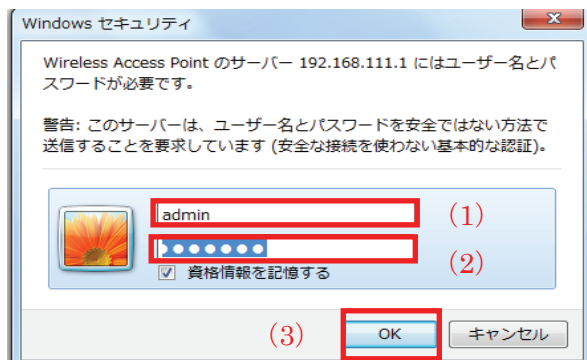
Windows セキュリティ

Wireless Access Point のサーバー 192.168.111.1 にはユーザー名とパスワードが必要です。

警告: このサーバーは、ユーザー名とパスワードを安全ではない方法で送信することを要求しています (安全な接続を使わない基本的な認証)。

admin (1)

●●●●●●● (2)

資格情報を記憶する

(3) OK キャンセル